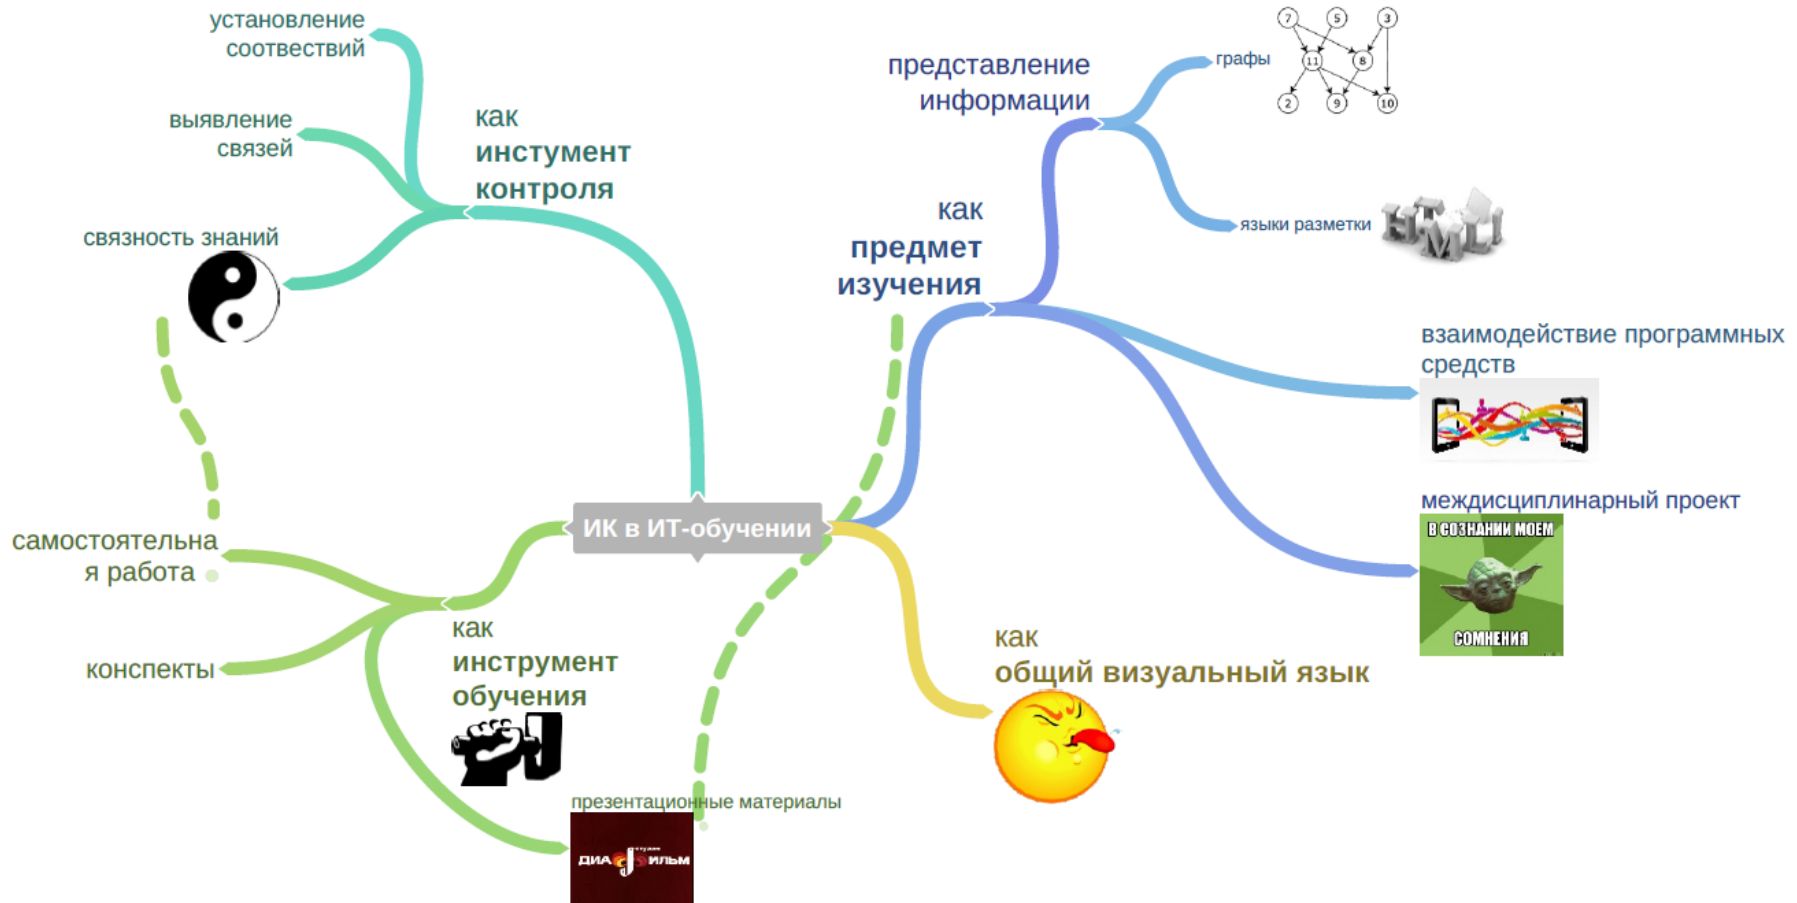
ИК в ИТ-обучении

как
инстумент
контроля

установление
соотвествий

выявление
связей

связность знаний

как
предмет
изучения

представление
информации

графы

7 5 3
11 8
2 9 10

языки разметки

HTML

взаимодействие программных средств

междисциплинарный проект

В СОЗНАНИИ МОЕМ
СОМНЕНИЯ

как
общий визуальный язык

как
инструмент
обучения

самостоятельная работа

конспекты

презентационные материалы

ДИАФИЛЬМ